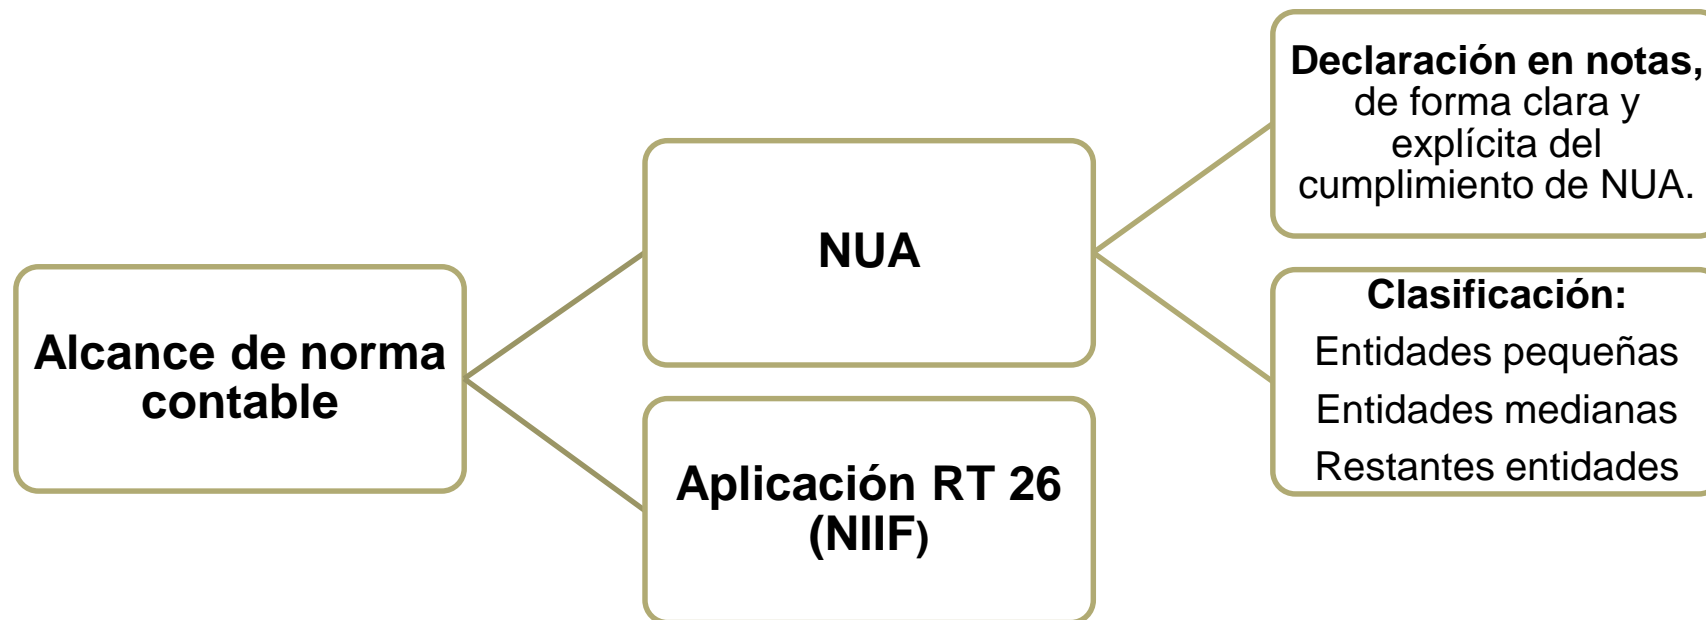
Alcance de norma contable

NUA

Aplicación RT 26 (NIIF)

Declaración en notas, de forma clara y explícita del cumplimiento de NUA.

Clasificación:
Entidades pequeñas
Entidades medianas
Restantes entidades